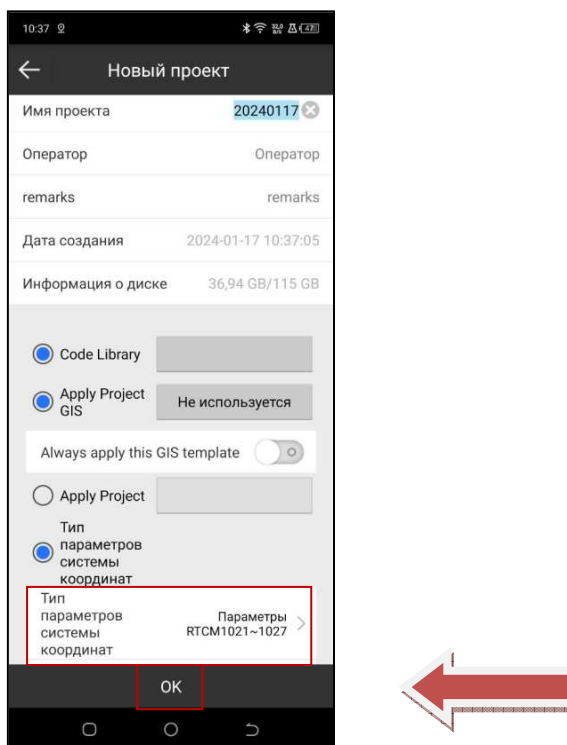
10:37

Новый проект

Имя проекта 20240117

Оператор Оператор

remarks remarks

Дата создания 2024-01-17 10:37:05

Информация о диске 36,94 GB/115 GB

Code Library

Apply Project GIS

Не используется

Always apply this GIS template

Apply Project

Тип параметров системы координат

Тип параметров системы координат

Параметры RTCM1021~1027

OK